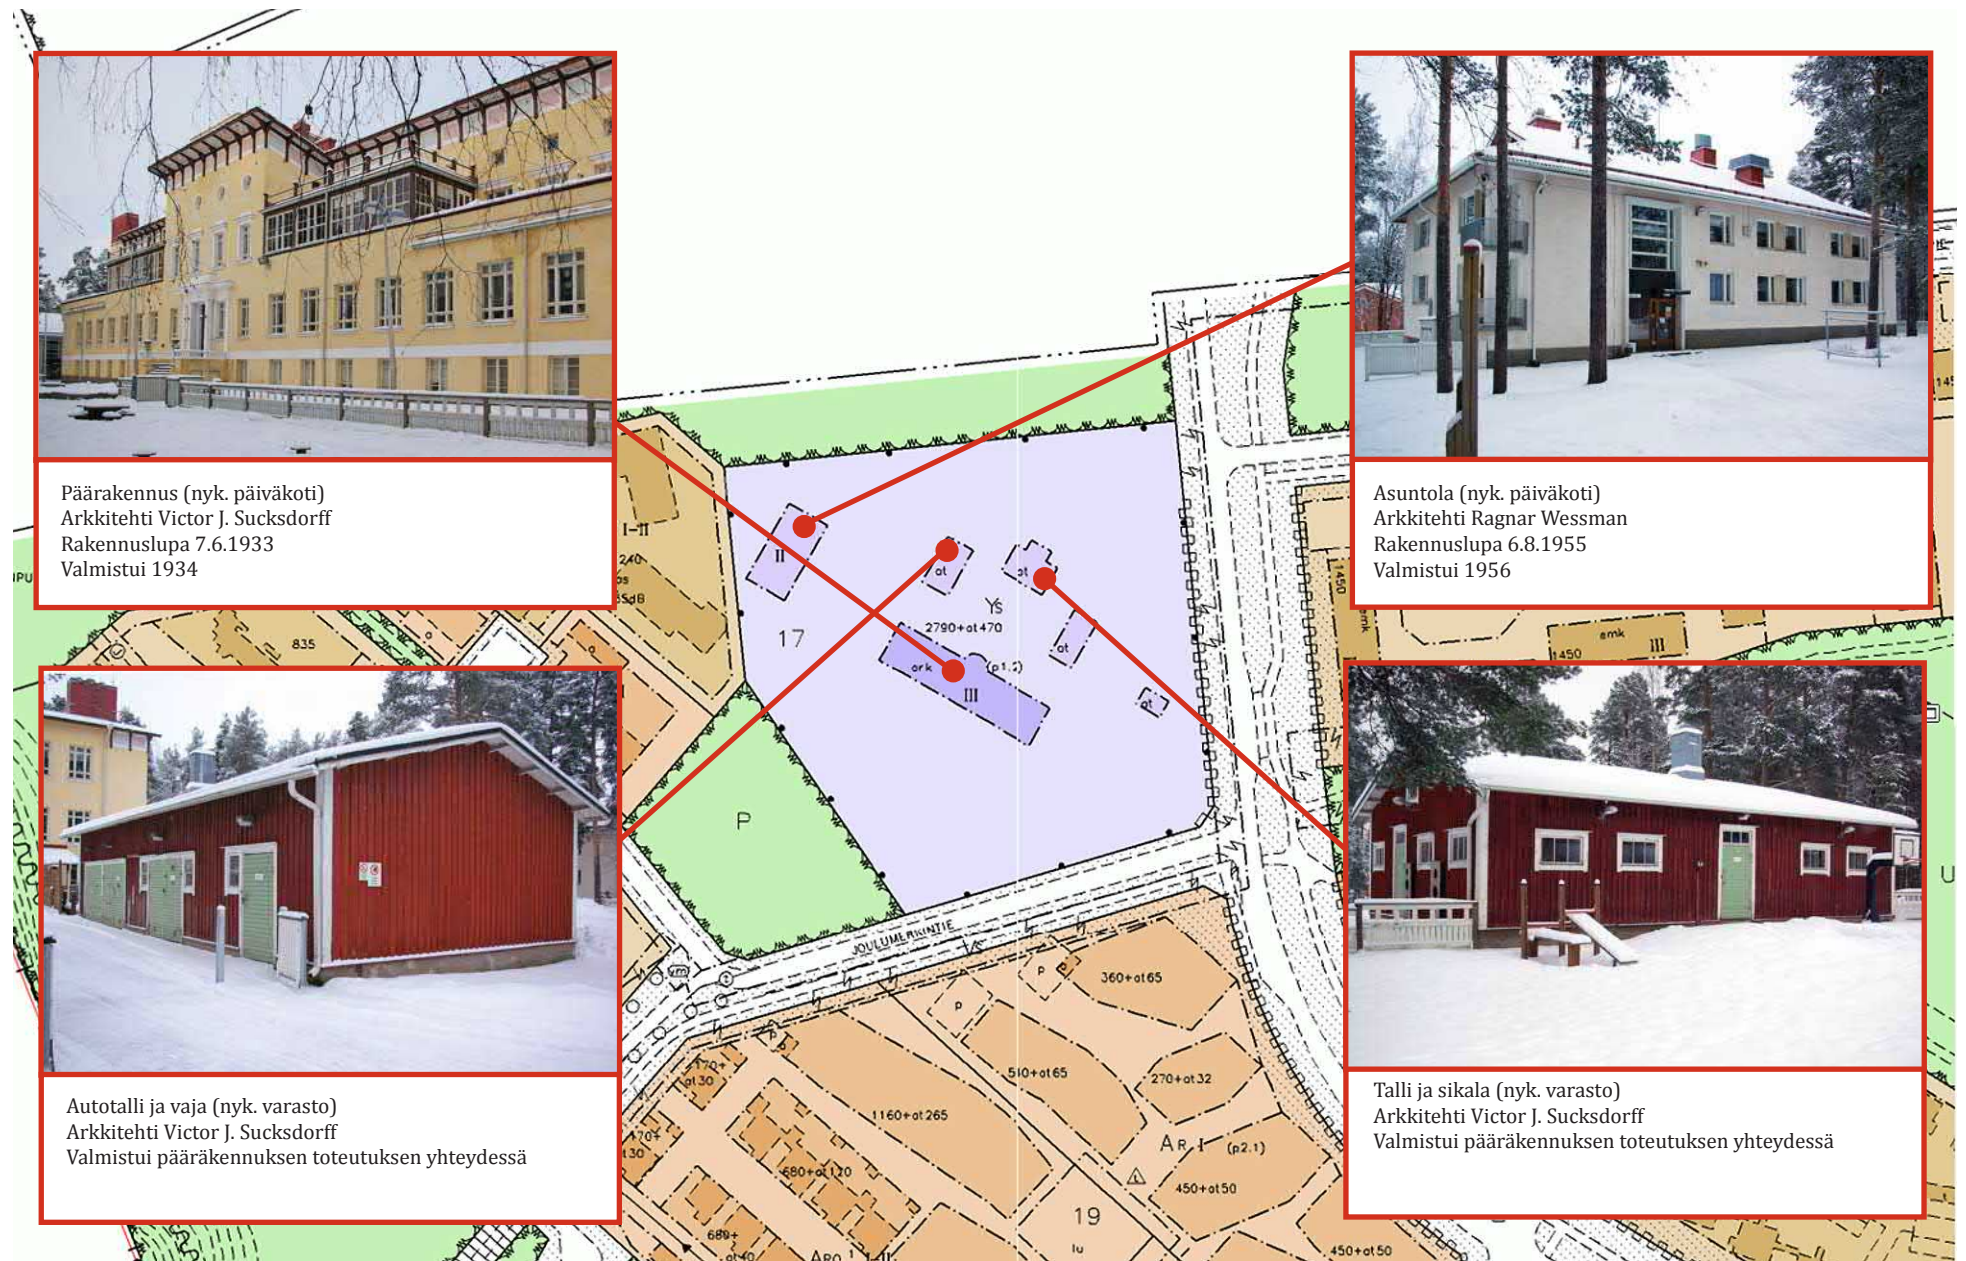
Päärakennus (nyk. päiväkoti)
Arkkitehti Victor J. Sucksdorff
Rakennuslupa 7.6.1933
Valmistui 1934

Asuntola (nyk. päiväkoti)
Arkkitehti Ragnar Wessman
Rakennuslupa 6.8.1955
Valmistui 1956

I–II
240
SdB
835
II
at
at
17
YS
2790+at470
ork
(p1.2)
III
at
at
P
JOULUMERKINTIE
1450
amk
1450
amk
III
360+at65
510+at65
270+at32
1160+at265
ARI
(p2.1)
680+at120
450+at50
19
689+
at40
170+
at30
170+
130
450+at50

Autotalli ja vaja (nyk. varasto)
Arkkitehti Victor J. Sucksdorff
Valmistui päärakennuksen toteutuksen yhteydessä

Talli ja sikala (nyk. varasto)
Arkkitehti Victor J. Sucksdorff
Valmistui päärakennuksen toteutuksen yhteydessä